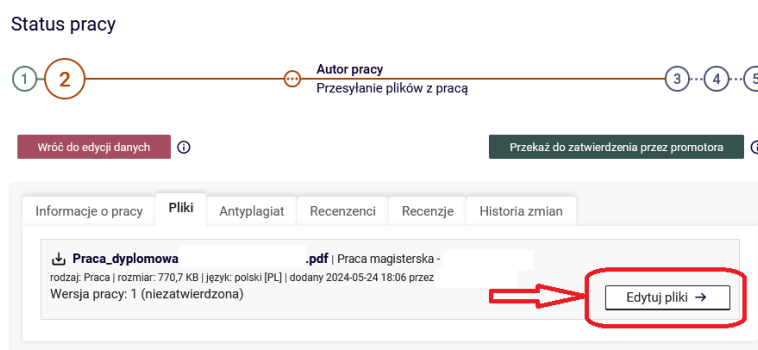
Status pracy

1 2 Autor pracy Przesyłanie plików z pracą 3 4 5

Wróć do edycji danych

Przekaż do zatwierdzenia przez promotora

Informacje o pracy | Pliki | Antyplagiat | Recenzenci | Recenzje | Historia zmian

Praca_dyplomowa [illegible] .pdf | Praca magisterska - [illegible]
rodzaj: Praca | rozmiar: 770,7 KB | język: polski [PL] | dodany 2024-05-24 18:06 przez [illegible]
Wersja pracy: 1 (niezatwierdzona)

Edytuj pliki →